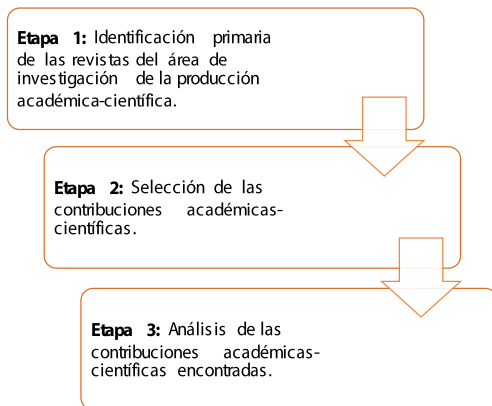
**Etapa 1:** Identificación primaria de las revistas del área de investigación de la producción académica-científica.

**Etapa 2:** Selección de las contribuciones académicas-científicas.

**Etapa 3:** Análisis de las contribuciones académicas-científicas encontradas.